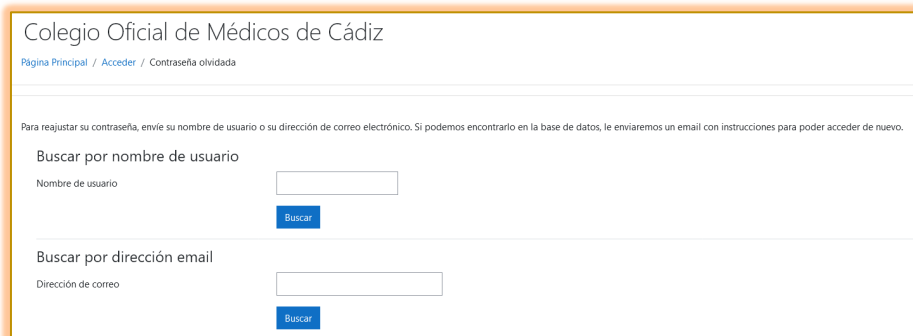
Colegio Oficial de Médicos de Cádiz

Página Principal / Acceder / Contraseña olvidada

Para reajustar su contraseña, envíe su nombre de usuario o su dirección de correo electrónico. Si podemos encontrarlo en la base de datos, le enviaremos un email con instrucciones para poder acceder de nuevo.

Buscar por nombre de usuario

Nombre de usuario

Buscar

Buscar por dirección email

Dirección de correo

Buscar